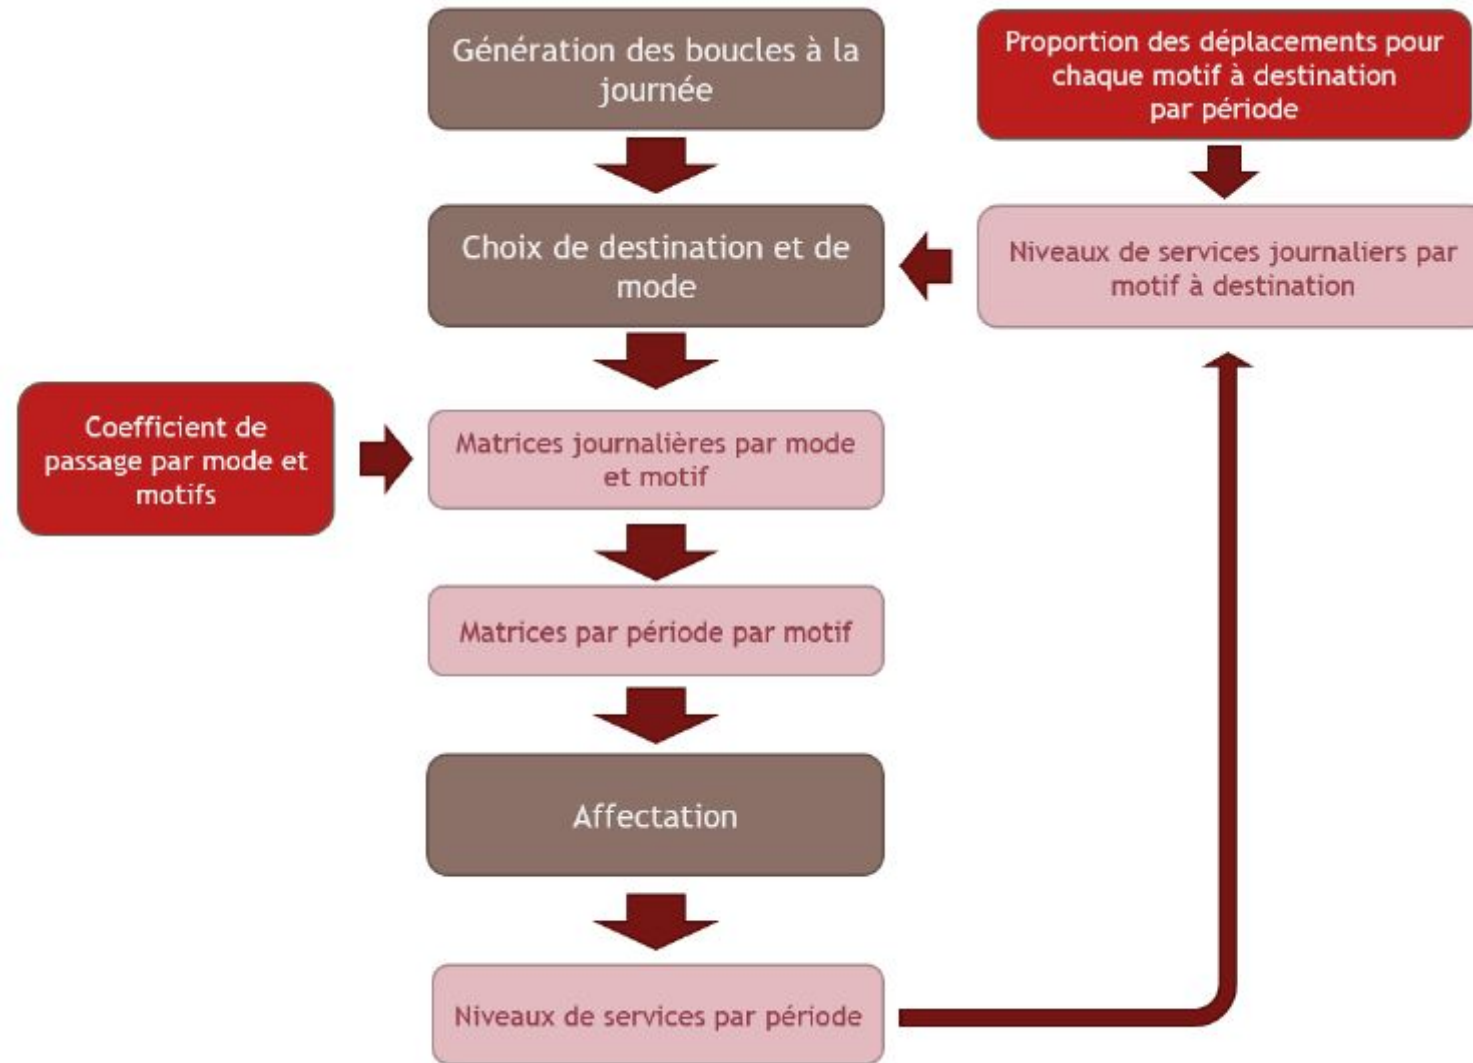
Génération des boucles à la journée

Proportion des déplacements pour chaque motif à destination par période

Choix de destination et de mode

Niveaux de services journaliers par motif à destination

Coefficient de passage par mode et motifs

Matrices journalières par mode et motif

Matrices par période par motif

Affectation

Niveaux de services par période